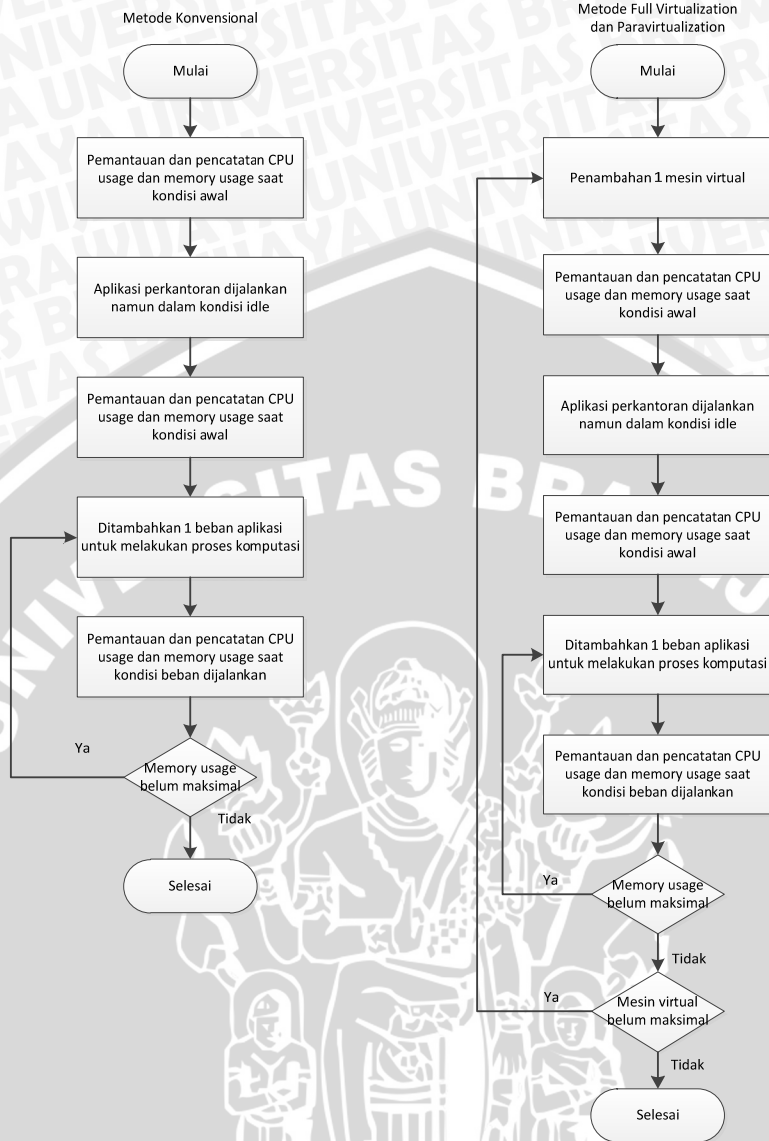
Metode Konvensional

Mulai

Pemantauan dan pencatatan CPU usage dan memory usage saat kondisi awal

Aplikasi perkantoran dijalankan namun dalam kondisi idle

Pemantauan dan pencatatan CPU usage dan memory usage saat kondisi awal

Ditambahkan 1 beban aplikasi untuk melakukan proses komputasi

Pemantauan dan pencatatan CPU usage dan memory usage saat kondisi beban dijalankan

Ya

Memory usage belum maksimal

Tidak

Selesai

Metode Full Virtualization dan Paravirtualization

Mulai

Penambahan 1 mesin virtual

Pemantauan dan pencatatan CPU usage dan memory usage saat kondisi awal

Aplikasi perkantoran dijalankan namun dalam kondisi idle

Pemantauan dan pencatatan CPU usage dan memory usage saat kondisi awal

Ditambahkan 1 beban aplikasi untuk melakukan proses komputasi

Pemantauan dan pencatatan CPU usage dan memory usage saat kondisi beban dijalankan

Ya

Memory usage belum maksimal

Tidak

Ya

Mesin virtual belum maksimal

Tidak

Selesai